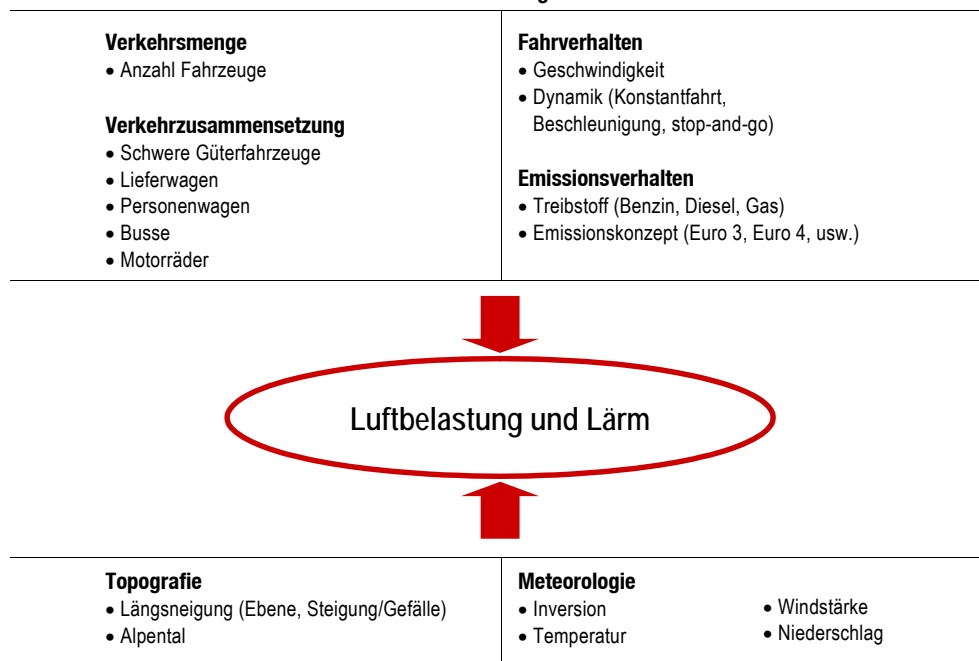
**Verkehrsmenge**
• Anzahl Fahrzeuge

**Verkehrzusammensetzung**
• Schwere Güterfahrzeuge
• Lieferwagen
• Personenwagen
• Busse
• Motorräder

**Fahrverhalten**
• Geschwindigkeit
• Dynamik (Konstantfahrt, Beschleunigung, stop-and-go)

**Emissionsverhalten**
• Treibstoff (Benzin, Diesel, Gas)
• Emissionskonzept (Euro 3, Euro 4, usw.)

Luftbelastung und Lärm

**Topografie**
• Längsneigung (Ebene, Steigung/Gefälle)
• Alpental

**Meteorologie**
• Inversion
• Temperatur
• Windstärke
• Niederschlag